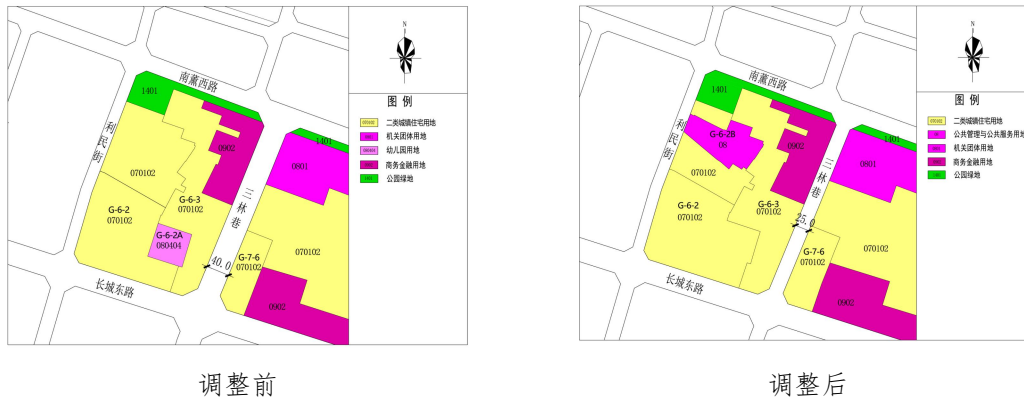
N

图 例

070102 二类城镇住宅用地
0801 机关团体用地
080404 幼儿园用地
0902 商务金融用地
1401 公园绿地

南薰西路
利民街
三林巷
长城东路
1401
0902
070102
G-6-2
070102
G-6-3
070102
G-6-2A
080404
40.0
G-7-6
070102
1401
0801
070102
0902

调整前

N

图 例

070102 二类城镇住宅用地
08 公共管理与公共服务用地
0801 机关团体用地
0902 商务金融用地
1401 公园绿地

南薰西路
利民街
三林巷
长城东路
1401
G-6-2B
08
0902
070102
G-6-2
070102
G-6-3
070102
25.0
G-7-6
070102
1401
0801
070102
0902

调整后